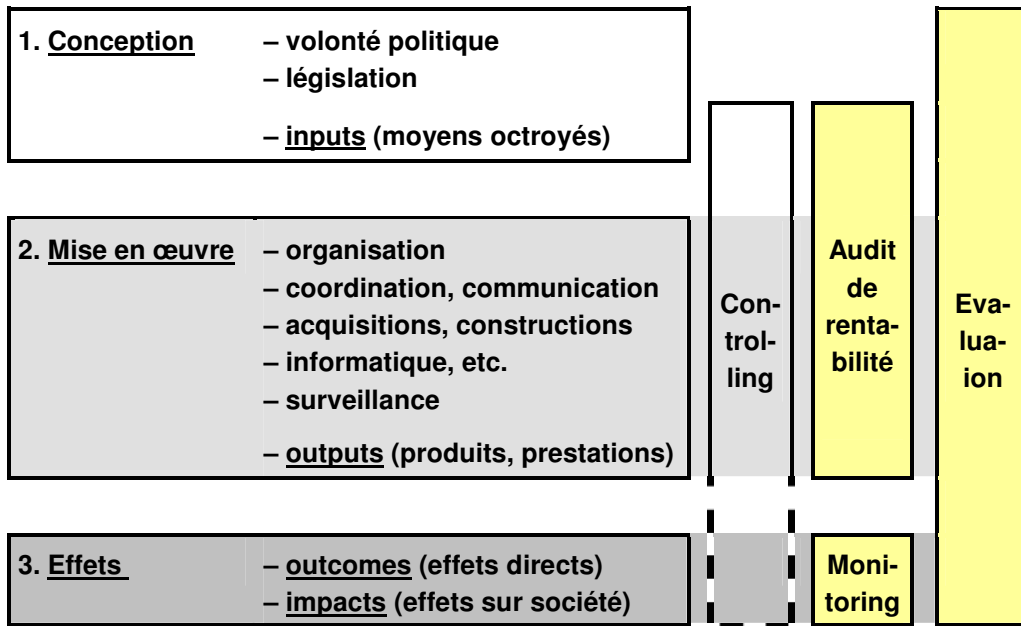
1. Conception – volonté politique
– législation

– inputs (moyens octroyés)

2. Mise en œuvre – organisation
– coordination, communication
– acquisitions, constructions
– informatique, etc.
– surveillance

– outputs (produits, prestations)

3. Effets – outcomes (effets directs)
– impacts (effets sur société)

Controlling

Audit de rentabilité

Monitoring

Evaluaion